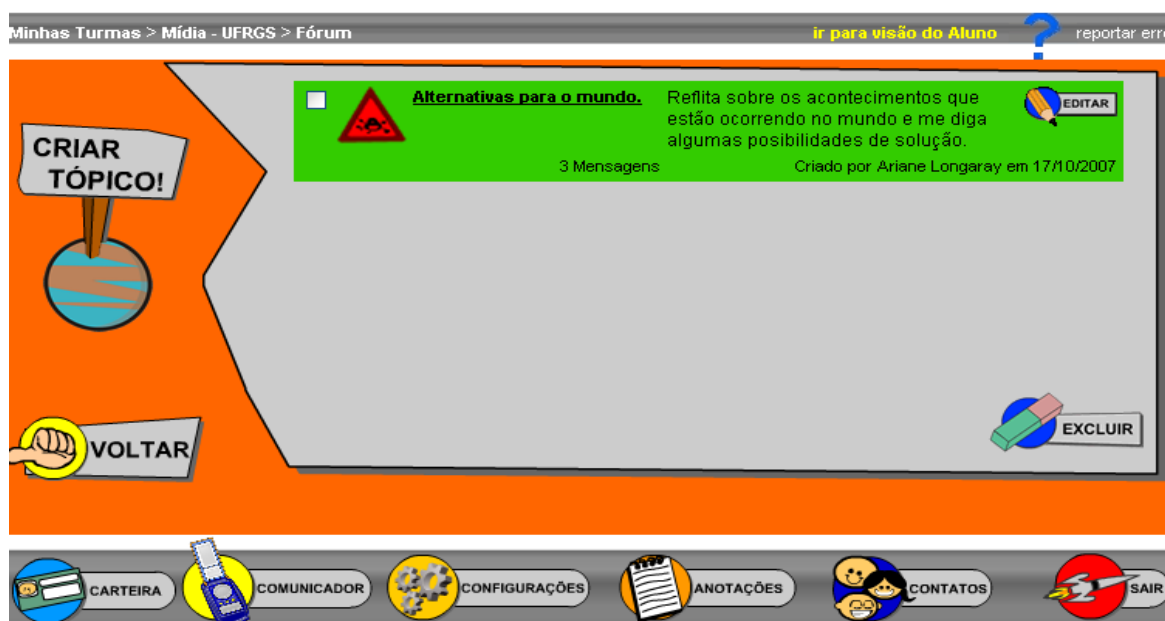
Minhas Turmas > Mídia - UFRGS > Fórum

ir para visão do Aluno

?

reportar erro

CRIAR TÓPICO!

Alternativas para o mundo.

Reflita sobre os acontecimentos que estão ocorrendo no mundo e me diga algumas posibilidades de solução.

EDITAR

3 Mensagens

Criado por Ariane Longaray em 17/10/2007

VOLTAR

EXCLUIR

CARTEIRA

COMUNICADOR

CONFIGURAÇÕES

ANOTAÇÕES

CONTATOS

SAIR